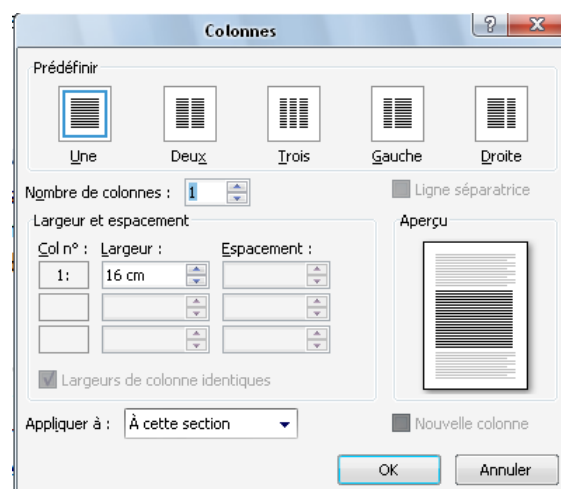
Colonnes

?

X

Prédéfinir

Une

Deux

Trois

Gauche

Droite

Nombre de colonnes : 1

Ligne séparatrice

Largeur et espacement

Col n° : Largeur : Espacement :

1: 16 cm

Largeurs de colonne identiques

Aperçu

Appliquer à : À cette section

Nouvelle colonne

OK

Annuler